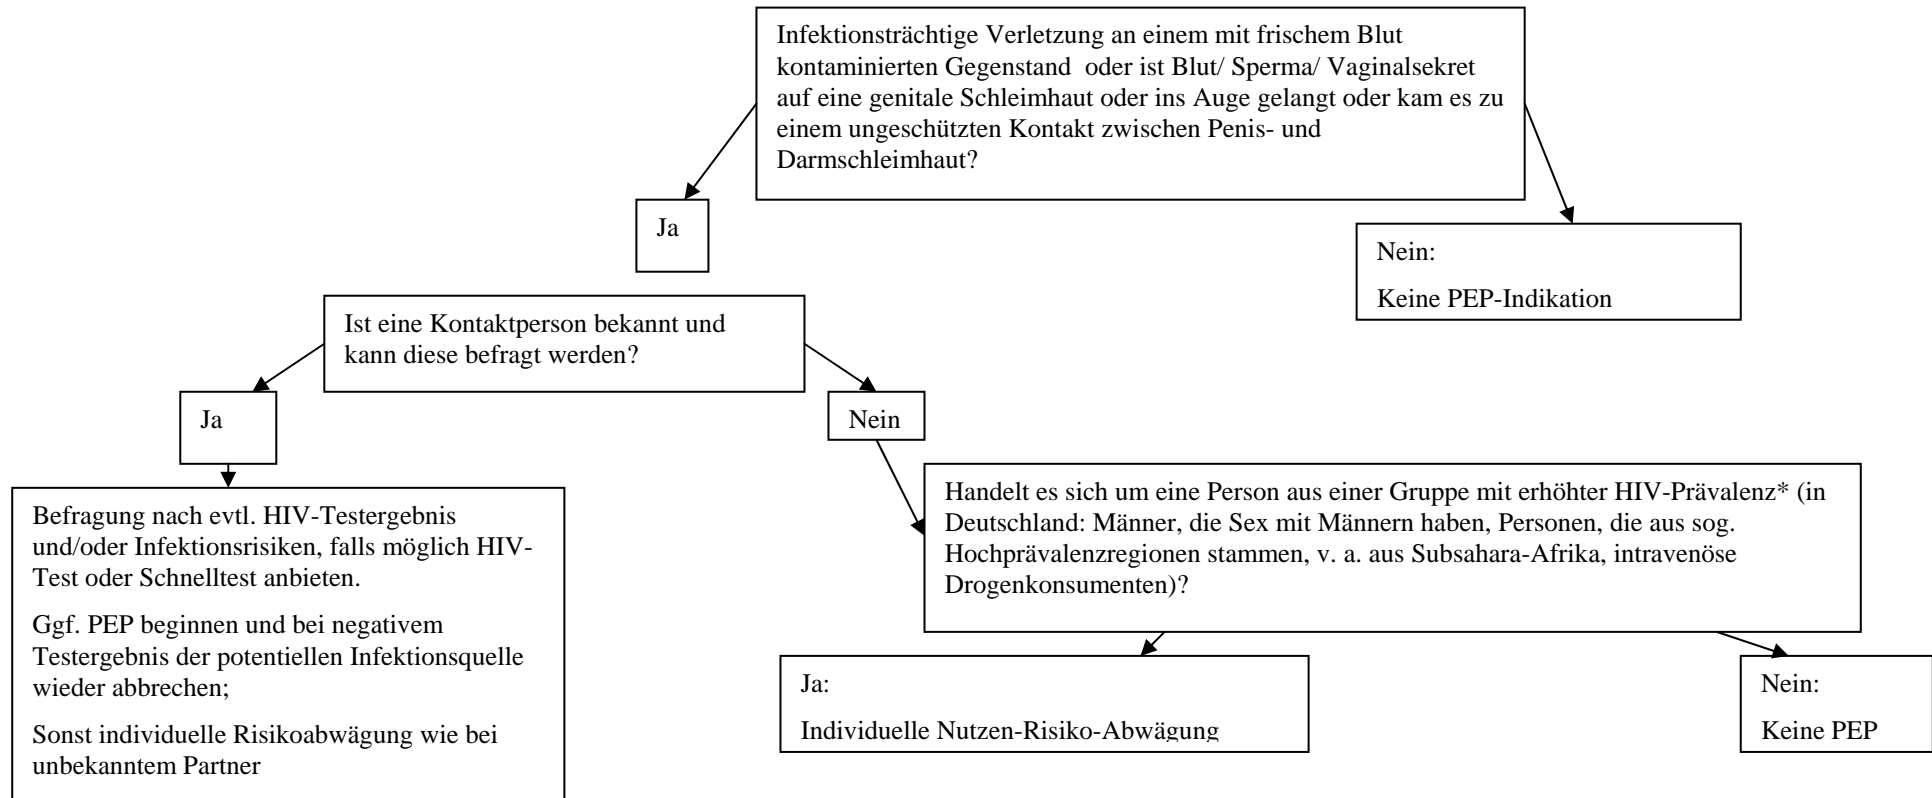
Infektionsträchtige Verletzung an einem mit frischem Blut kontaminierten Gegenstand oder ist Blut/ Sperma/ Vaginalsekret auf eine genitale Schleimhaut oder ins Auge gelangt oder kam es zu einem ungeschützten Kontakt zwischen Penis- und Darmschleimhaut?

Ja

Nein:

Keine PEP-Indikation

Ist eine Kontaktperson bekannt und kann diese befragt werden?

Ja

Nein

Befragung nach evtl. HIV-Testergebnis und/oder Infektionsrisiken, falls möglich HIV-Test oder Schnelltest anbieten.

Ggf. PEP beginnen und bei negativem Testergebnis der potentiellen Infektionsquelle wieder abbrechen;

Sonst individuelle Risikoabwägung wie bei unbekanntem Partner

Handelt es sich um eine Person aus einer Gruppe mit erhöhter HIV-Prävalenz* (in Deutschland: Männer, die Sex mit Männern haben, Personen, die aus sog. Hochprävalenzregionen stammen, v. a. aus Subsahara-Afrika, intravenöse Drogenkonsumenten)?

Ja:

Individuelle Nutzen-Risiko-Abwägung

Nein:

Keine PEP